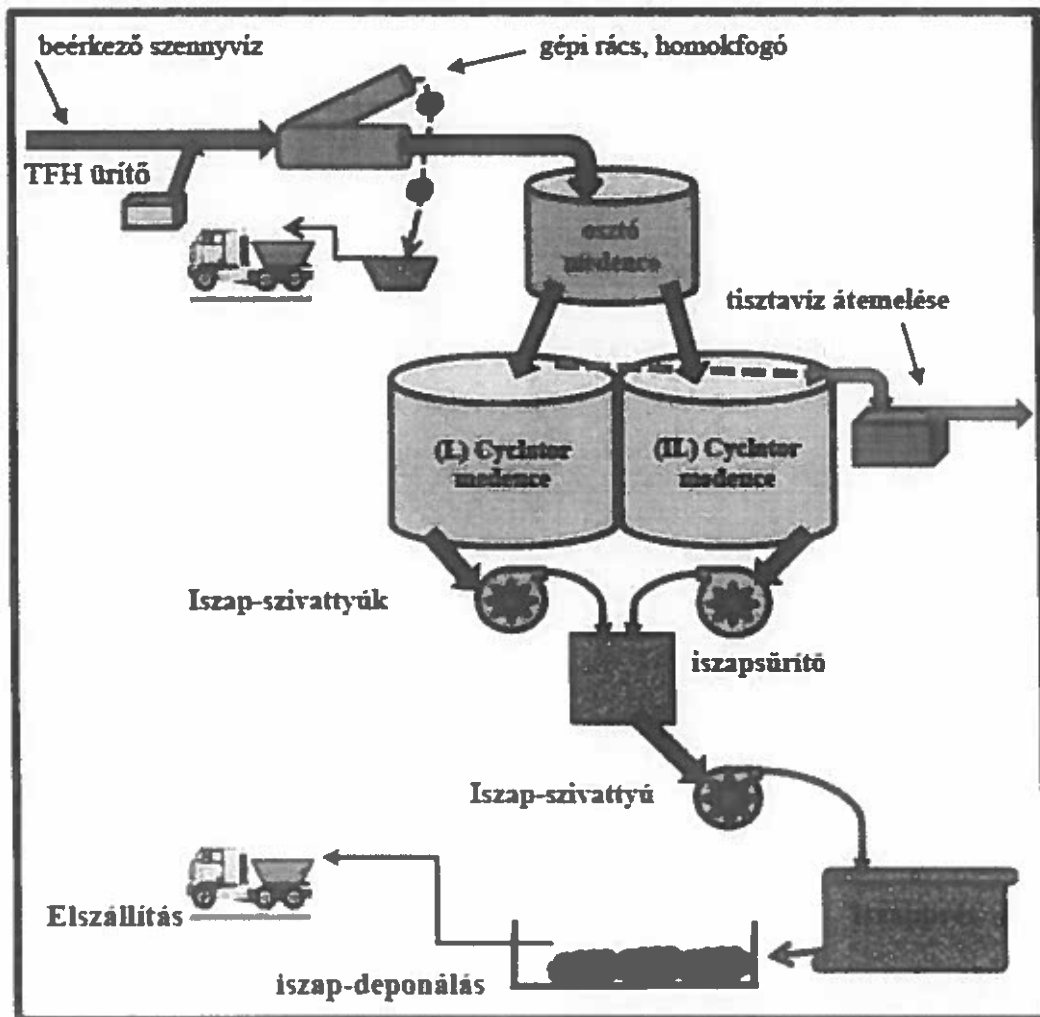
beérkező szennyvíz

gépi rács, homokfogó

TFH ürítő

osztó medence

tisztavíz átemelése

(I.) Cyclator medence

(II.) Cyclator medence

Iszap-szivattyúk

iszapsűrítő

Iszap-szivattyú

Elszállítás

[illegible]

iszap-deponálás